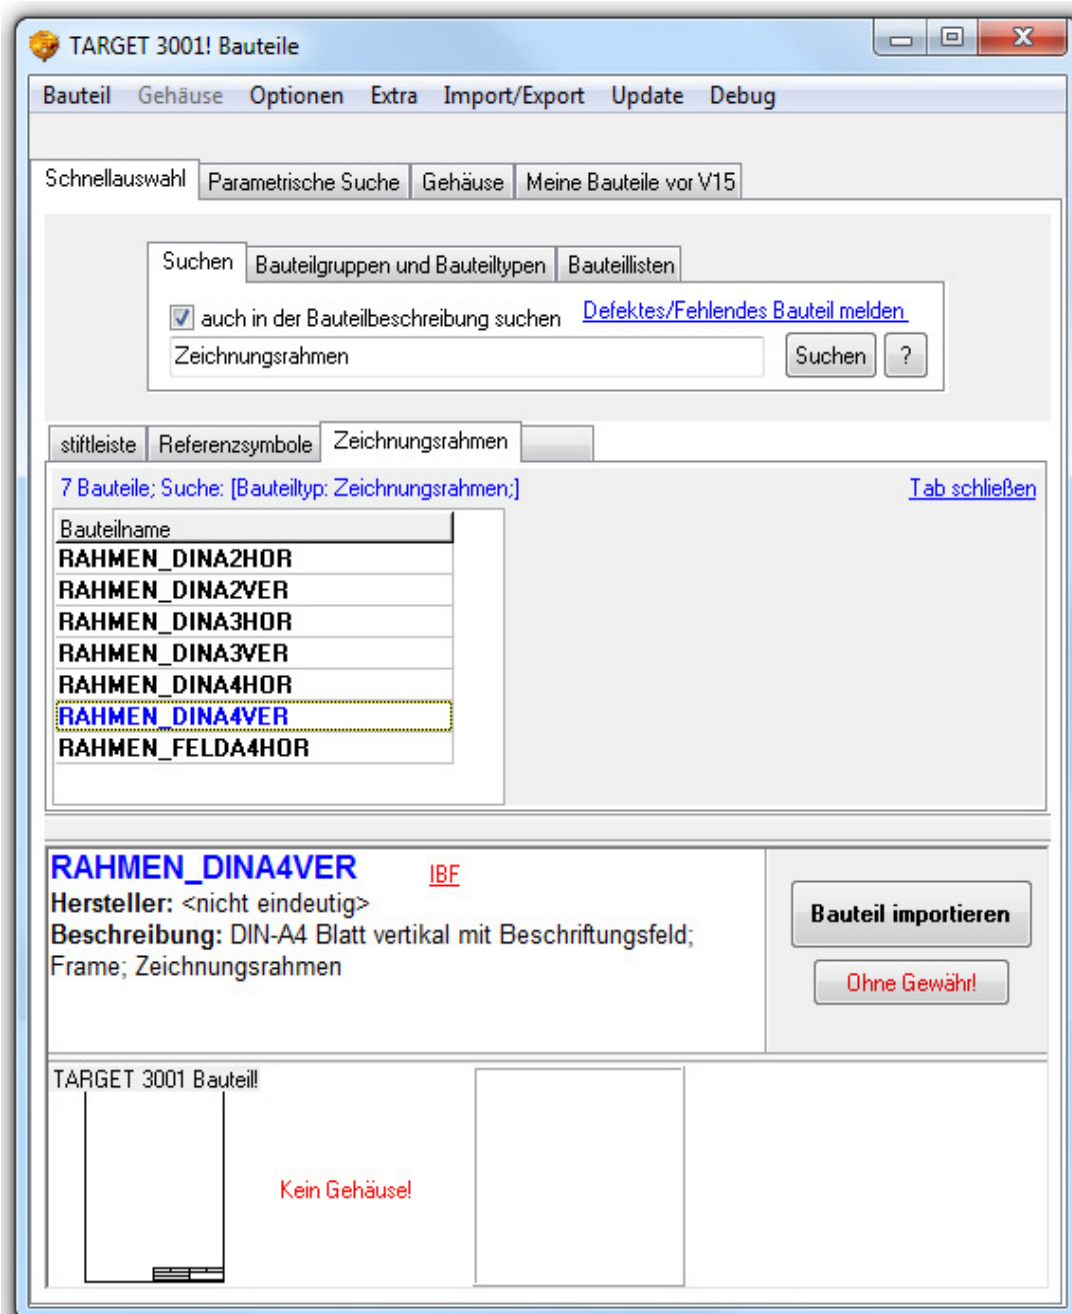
TARGET 3001! Bauteile

Bauteil Gehäuse Optionen Extra Import/Export Update Debug

Schnellauswahl Parametrische Suche Gehäuse Meine Bauteile vor V15

Suchen Bauteilgruppen und Bauteiltypen Bauteillisten

auch in der Bauteilbeschreibung suchen Defektes/Fehlendes Bauteil melden

Zeichnungsrahmen

Suchen ?

stiftleiste Referenzsymbole Zeichnungsrahmen

7 Bauteile; Suche: [Bauteiltyp: Zeichnungsrahmen;]

Tab schließen

| Bauteilname |
|---|
| RAHMEN_DINA2HOR |
| RAHMEN_DINA2VER |
| RAHMEN_DINA3HOR |
| RAHMEN_DINA3VER |
| RAHMEN_DINA4HOR |
| RAHMEN_DINA4VER |
| RAHMEN_FELDA4HOR |

RAHMEN_DINA4VER IBF

Hersteller: <nicht eindeutig>
Beschreibung: DIN-A4 Blatt vertikal mit Beschriftungsfeld; Frame; Zeichnungsrahmen

Bauteil importieren

Ohne Gewähr!

TARGET 3001 Bauteil!

Kein Gehäuse!